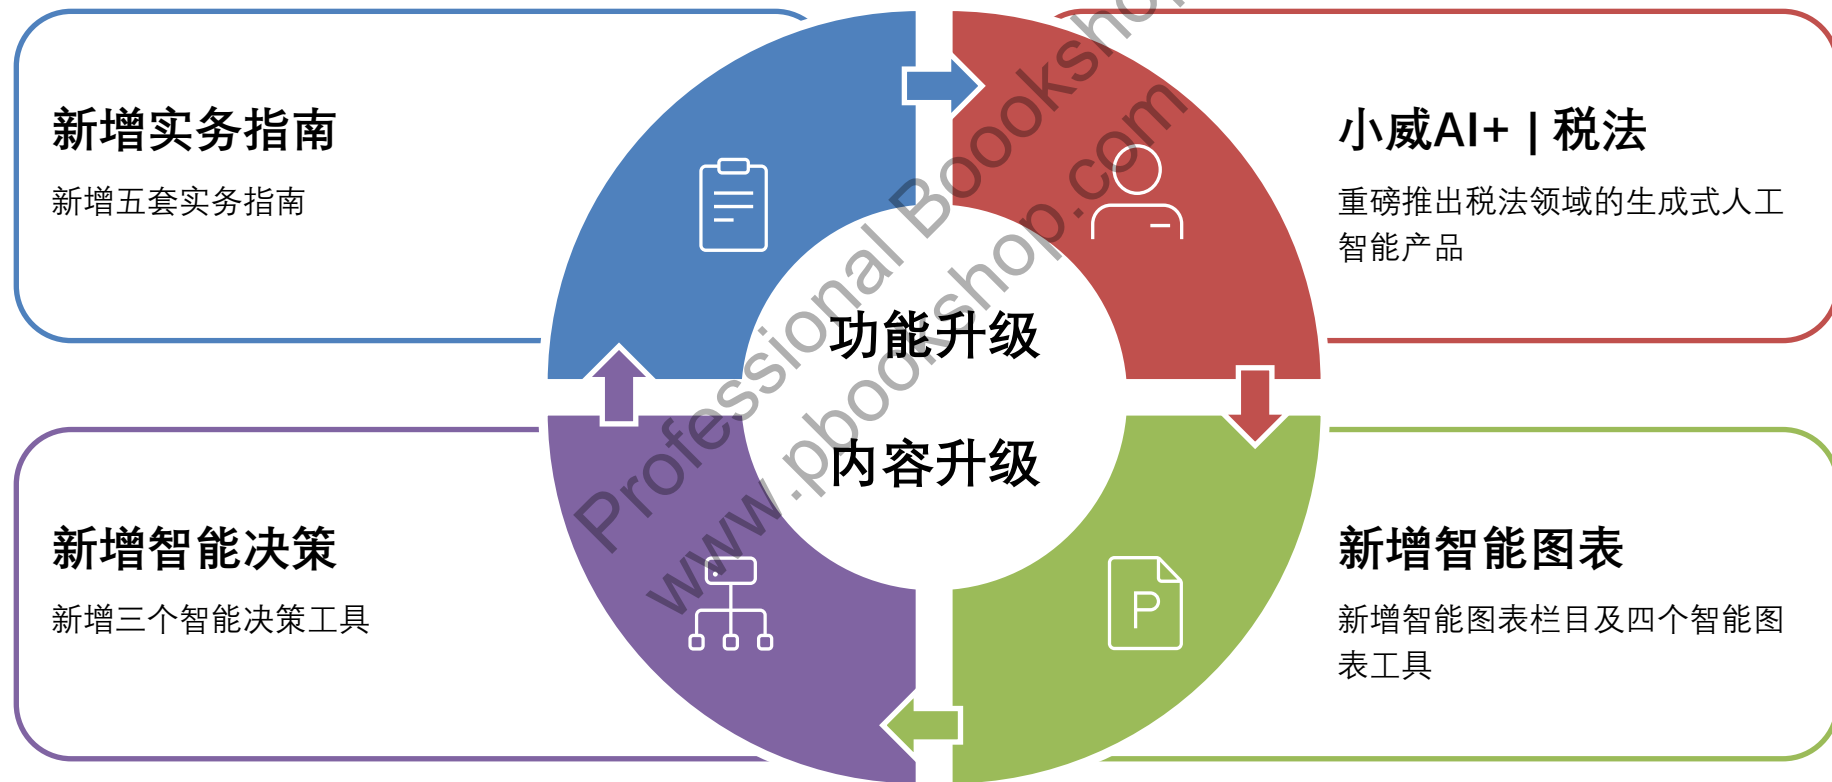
新增实务指南

新增五套实务指南

小威AI+ | 税法

重磅推出税法领域的生成式人工智能产品

功能升级

内容升级

新增智能决策

新增三个智能决策工具

新增智能图表

新增智能图表栏目及四个智能图表工具

P

Professional Bookshop.com
www.pbookshop.com